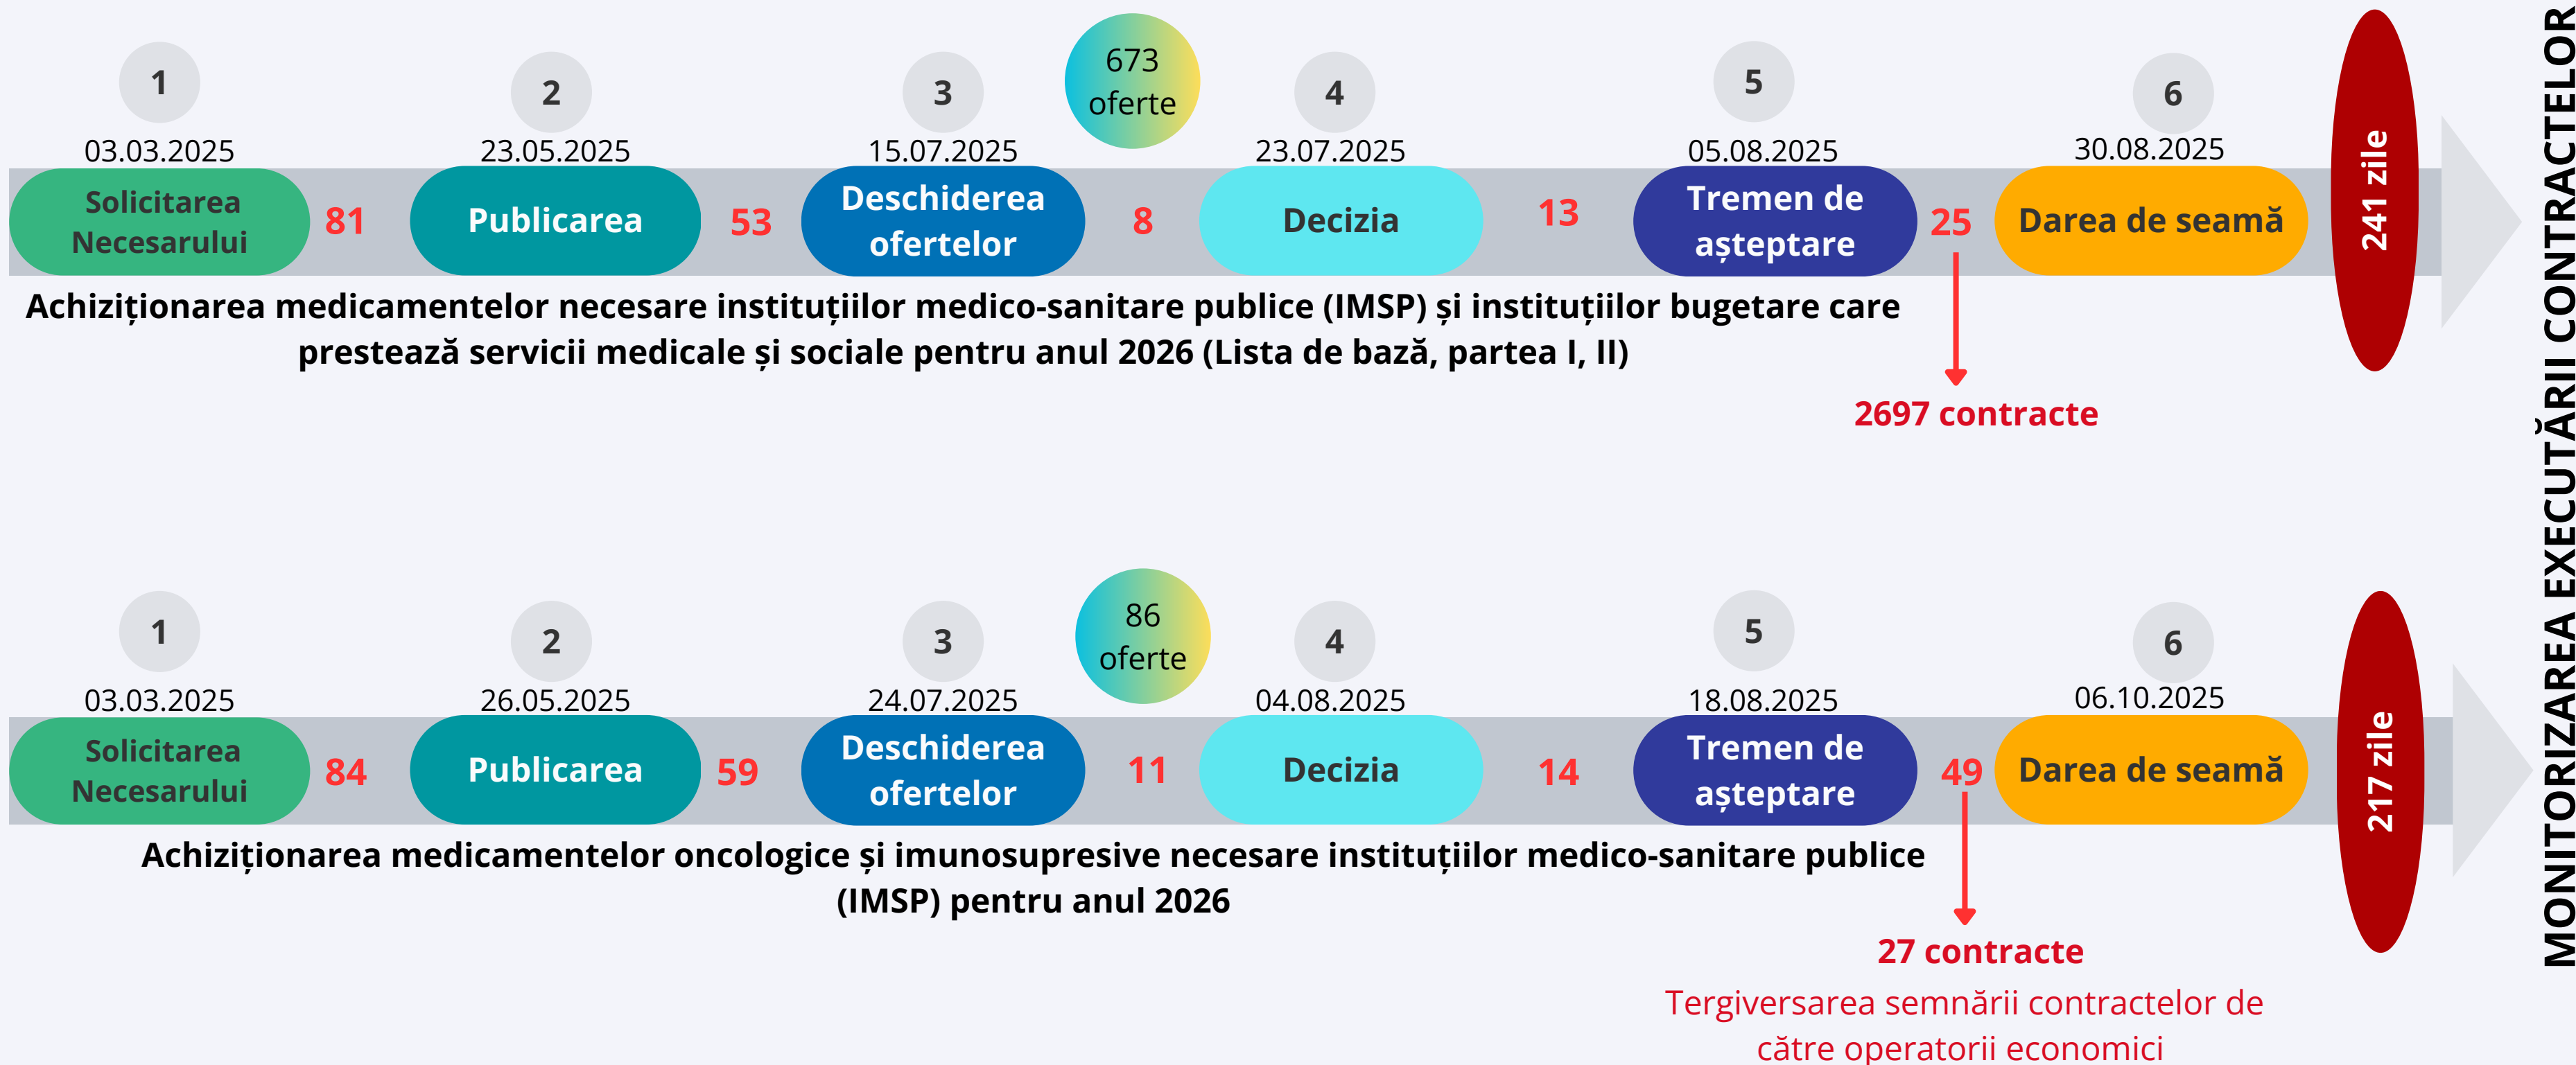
1
03.03.2025
Solicitarea Necesarului
81
2
23.05.2025
Publicarea
53
3
15.07.2025
Deschiderea ofertelor
673 oferte
8
4
23.07.2025
Decizia
13
5
05.08.2025
Tremen de așteptare
25
6
30.08.2025
Darea de seamă
241 zile

Achiziționarea medicamentelor necesare instituțiilor medico-sanitare publice (IMSP) și instituțiilor bugetare care prestează servicii medicale și sociale pentru anul 2026 (Lista de bază, partea I, II)

2697 contracte

1
03.03.2025
Solicitarea Necesarului
84
2
26.05.2025
Publicarea
59
3
24.07.2025
Deschiderea ofertelor
86 oferte
11
4
04.08.2025
Decizia
14
5
18.08.2025
Tremen de așteptare
49
6
06.10.2025
Darea de seamă
217 zile

Achiziționarea medicamentelor oncologice și imunosupresive necesare instituțiilor medico-sanitare publice (IMSP) pentru anul 2026

27 contracte
Tergiversarea semnării contractelor de către operatorii economici

MONITORIZAREA EXECUTĂRII CONTRACTELOR